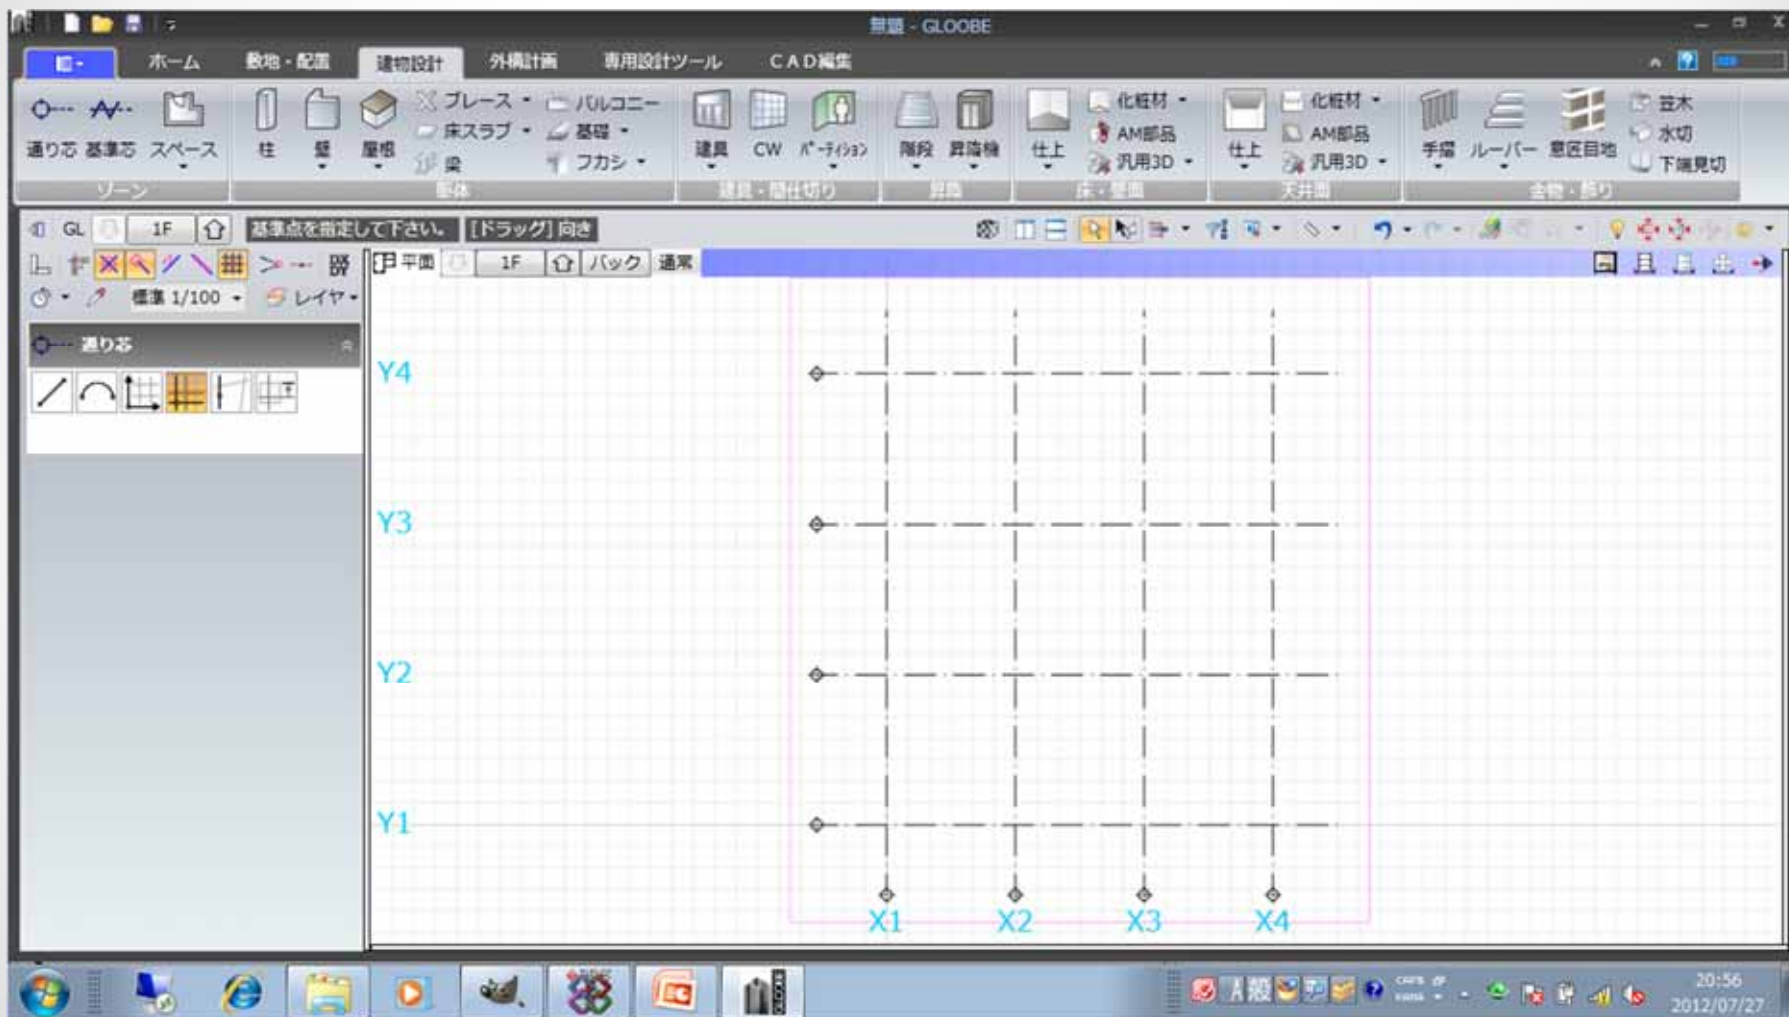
無題 - GLOOBE

ホーム 敷地・配置 建物設計 外構計画 専用設計ツール CAD編集

通り芯 基準芯 スペース
ゾーン
柱 壁 屋根 ブレース 床スラブ 梁 バルコニー 基礎 フカシ
躯体
建具 CW パーティション
建具・間仕切り
階段 昇降機
昇降
仕上 化粧材 AM部品 汎用3D
床・壁面
仕上 化粧材 AM部品 汎用3D
天井面
手摺 ルーバー 意匠目地 笠木 水切 下端見切
金物・飾り

GL 1F 基準点を指定して下さい。 [ドラッグ] 向き

標準 1/100 レイヤ

通り芯

平面 1F パック 通常

Y4
Y3
Y2
Y1
X1 X2 X3 X4

20:56
2012/07/27